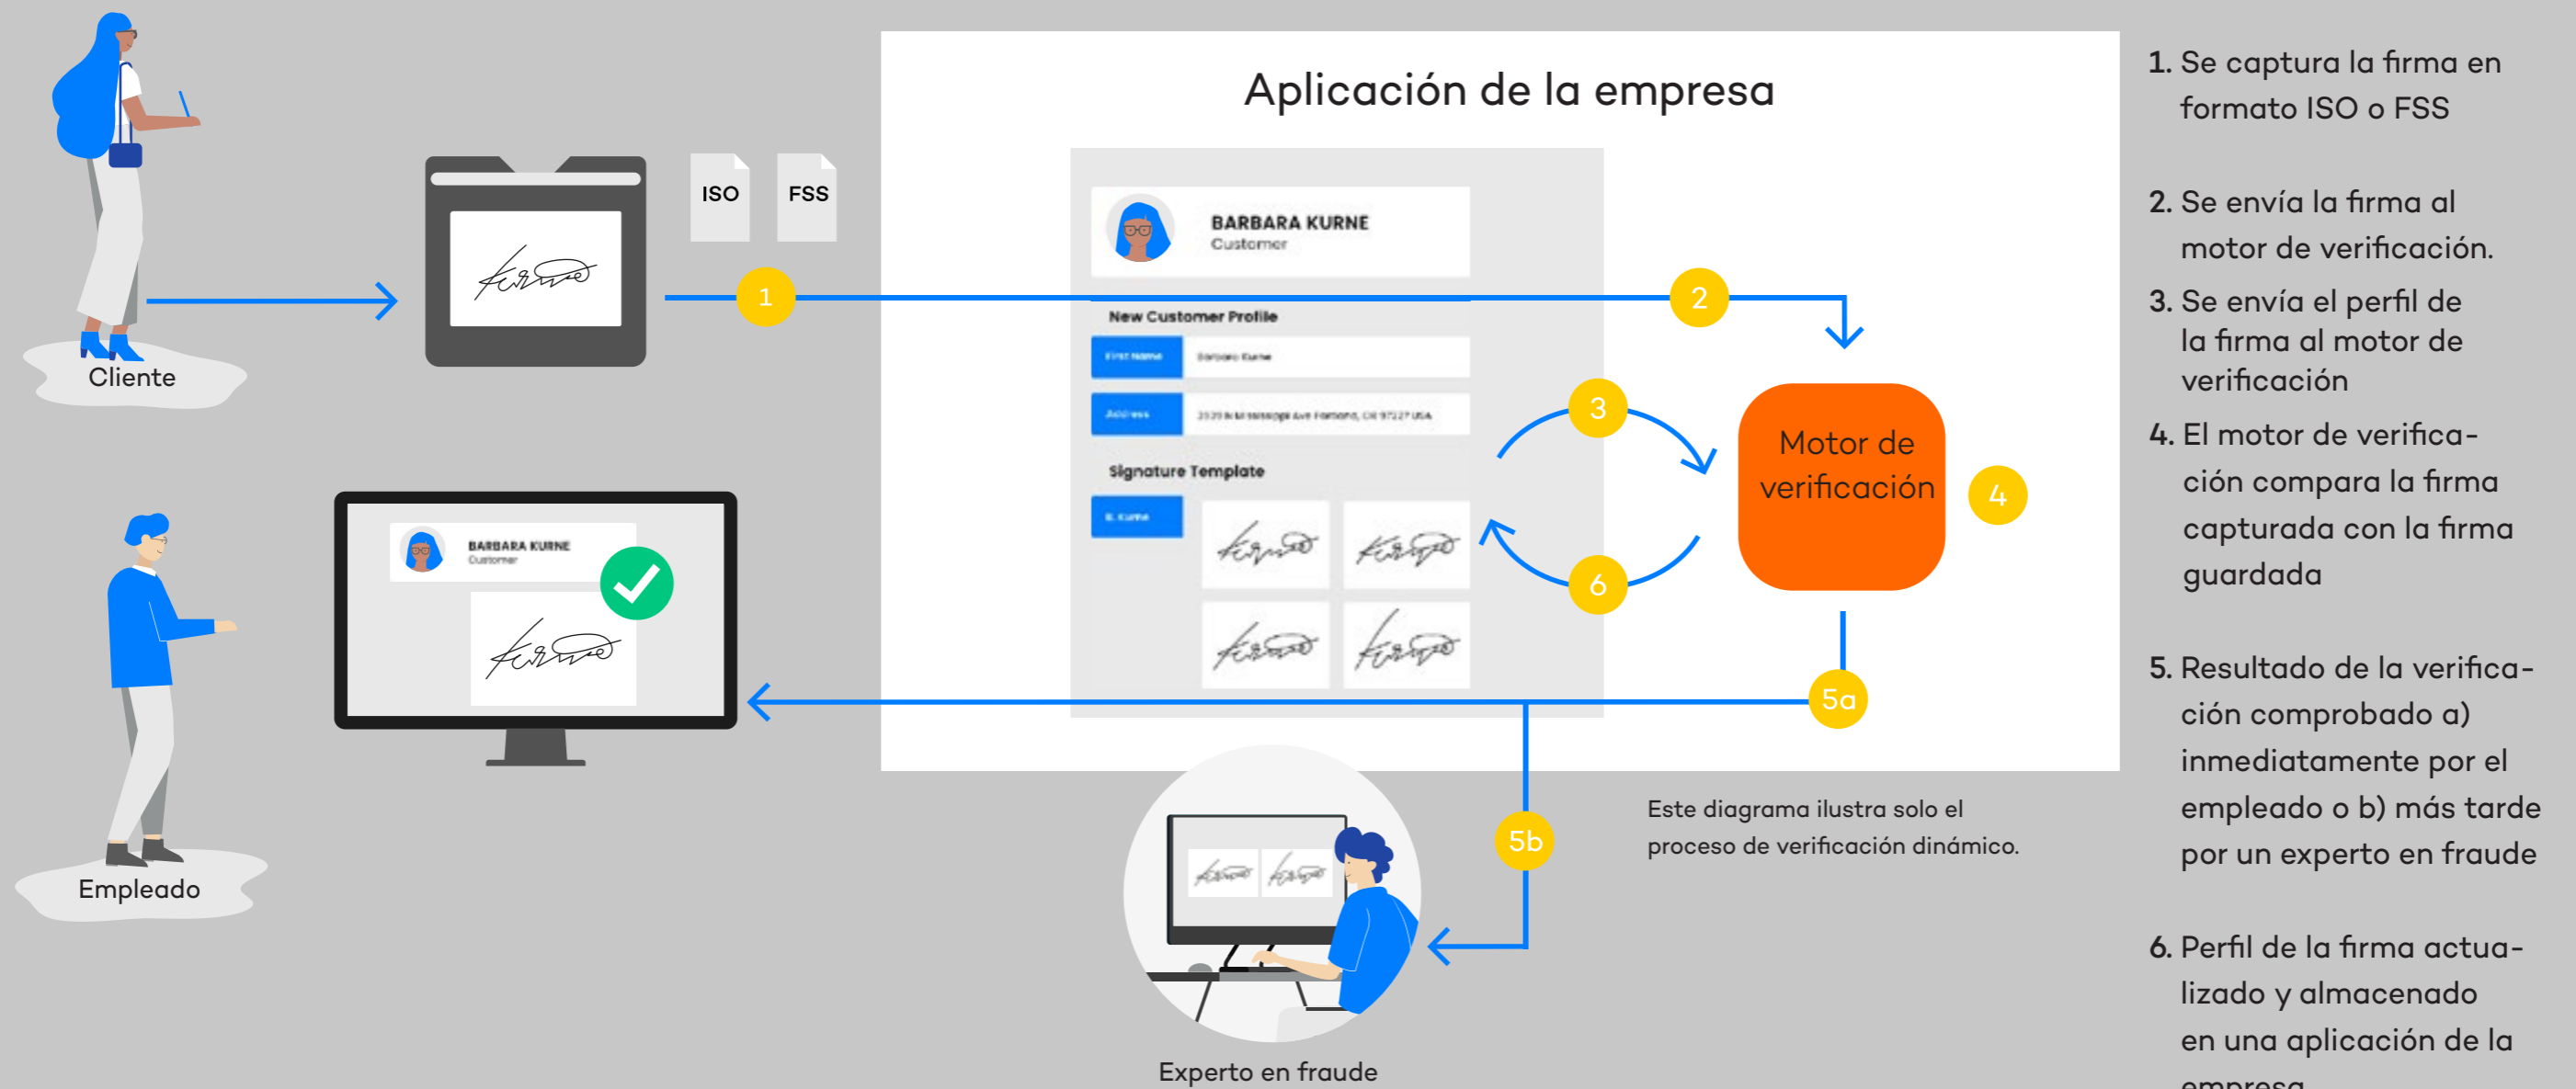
Cliente

ISO

FSS

1

Aplicación de la empresa

BARBARA KURNE
Customer

New Customer Profile

First Name

Barbara Kurne

Address

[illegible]

Signature Template

B. Kurne

2

3

6

Motor de verificación

4

5a

BARBARA KURNE
Customer

Empleado

5b

Experto en fraude

Este diagrama ilustra solo el proceso de verificación dinámico.

1. Se captura la firma en formato ISO o FSS

2. Se envía la firma al motor de verificación.

3. Se envía el perfil de la firma al motor de verificación

4. El motor de verificación compara la firma capturada con la firma guardada

5. Resultado de la verificación comprobado a) inmediatamente por el empleado o b) más tarde por un experto en fraude

6. Perfil de la firma actualizado y almacenado en una aplicación de la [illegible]